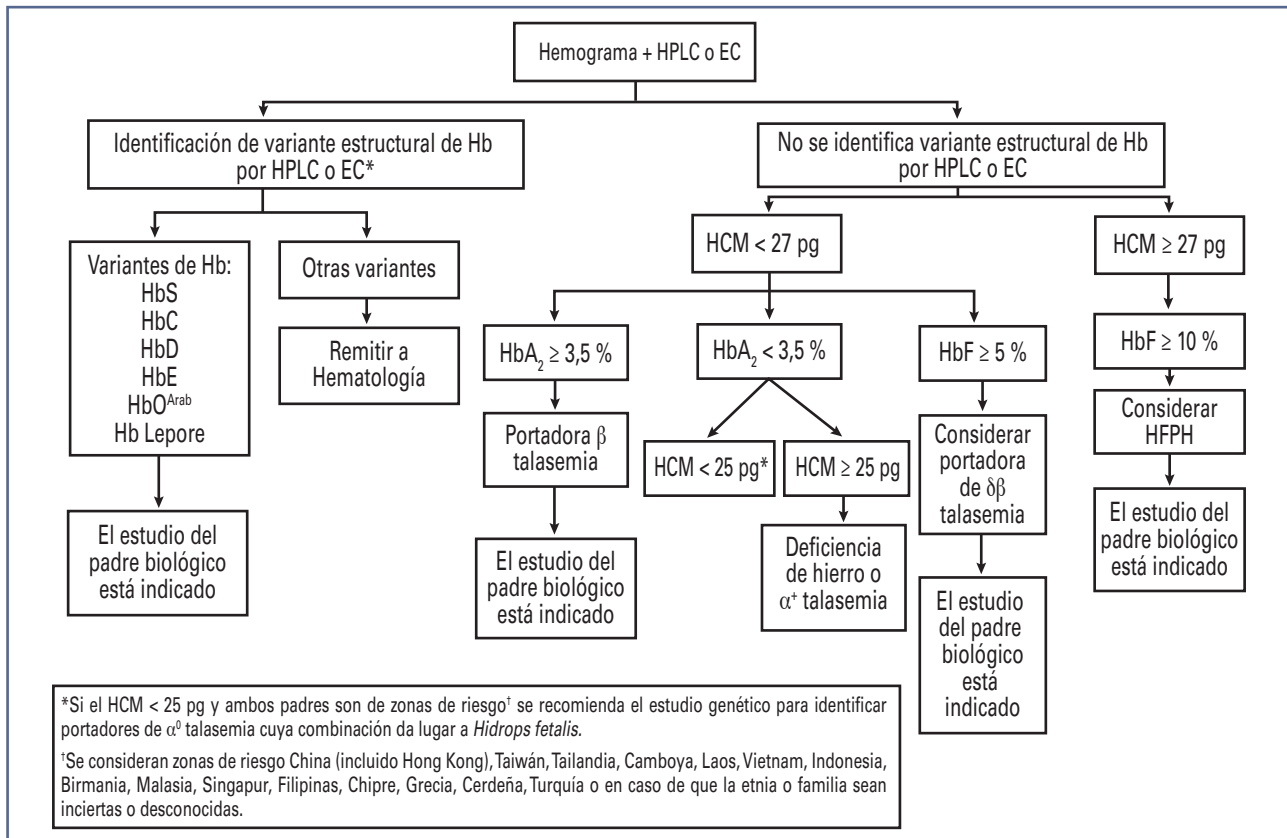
Hemograma + HPLC o EC

Identificación de variante estructural de Hb por HPLC o EC*

No se identifica variante estructural de Hb por HPLC o EC

Variantes de Hb:
HbS
HbC
HbD
HbE
HbO$^{Arab}$
Hb Lepore

El estudio del padre biológico está indicado

Otras variantes

Remitir a Hematología

HCM < 27 pg

HbA$_2$ ≥ 3,5 %

Portadora β talasemia

El estudio del padre biológico está indicado

HbA$_2$ < 3,5 %

HCM < 25 pg*

HCM ≥ 25 pg

Deficiencia de hierro o $\alpha^+$ talasemia

HbF ≥ 5 %

Considerar portadora de δβ talasemia

El estudio del padre biológico está indicado

HCM ≥ 27 pg

HbF ≥ 10 %

Considerar HFPH

El estudio del padre biológico está indicado

*Si el HCM < 25 pg y ambos padres son de zonas de riesgo† se recomienda el estudio genético para identificar portadores de $\alpha^0$ talasemia cuya combinación da lugar a Hidrops fetalis.

†Se consideran zonas de riesgo China (incluido Hong Kong), Taiwán, Tailandia, Camboya, Laos, Vietnam, Indonesia, Birmania, Malasia, Singapur, Filipinas, Chipre, Grecia, Cerdeña, Turquía o en caso de que la etnia o familia sean inciertas o desconocidas.